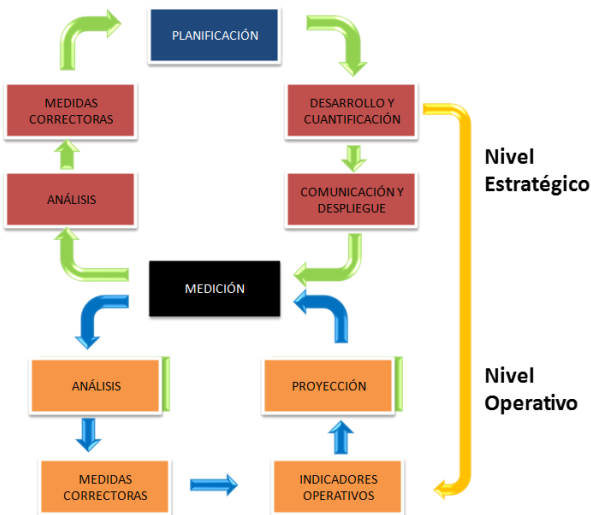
PLANIFICACIÓN

MEDIDAS CORRECTORAS

DESARROLLO Y CUANTIFICACIÓN

Nivel Estratégico

ANÁLISIS

COMUNICACIÓN Y DESPLIEGUE

MEDICIÓN

ANÁLISIS

PROYECCIÓN

Nivel Operativo

MEDIDAS CORRECTORAS

INDICADORES OPERATIVOS